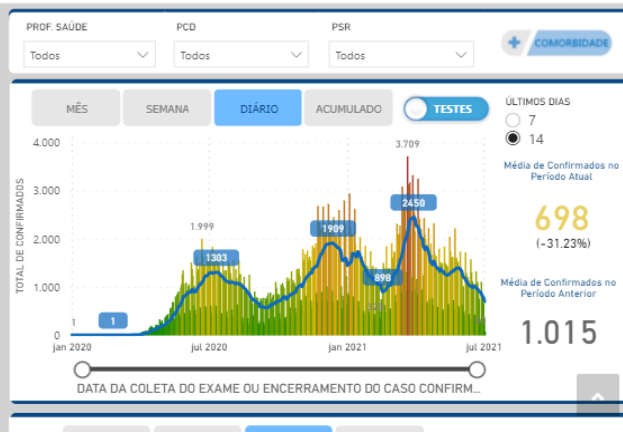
PROF. SAÚDE
Todos

PCD
Todos

PSR
Todos

COMORBIDADE

MÊS
SEMANA
DIÁRIO
ACUMULADO
TESTES

ÚLTIMOS DIAS
7
14

Média de Confirmados no Período Atual
698
(-31.23%)

Média de Confirmados no Período Anterior
1.015

TOTAL DE CONFIRMADOS
4.000
3.000
2.000
1.000
0

3.709
1.999
1303
1
1909
898
2450
1

jan 2020
jul 2020
jan 2021
jul 2021

DATA DA COLETA DO EXAME OU ENCERRAMENTO DO CASO CONFIRM...